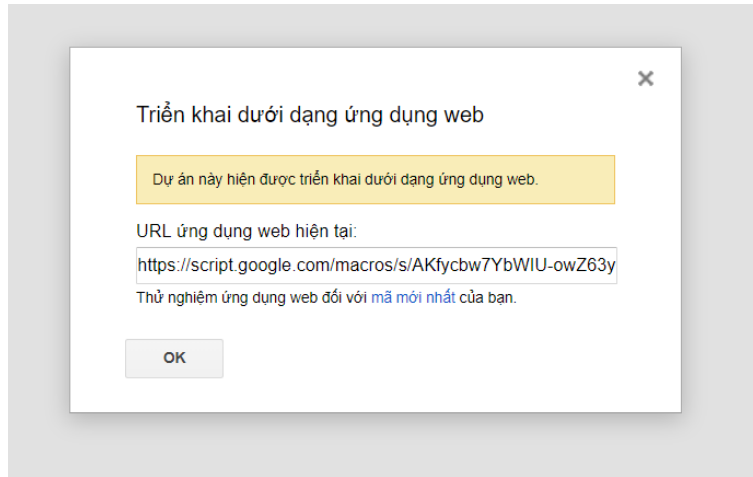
×

Triển khai dưới dạng ứng dụng web

Dự án này hiện được triển khai dưới dạng ứng dụng web.

URL ứng dụng web hiện tại:

https://script.google.com/macros/s/AKfycbw7YbWIU-owZ63y

Thử nghiệm ứng dụng web đối với mã mới nhất của bạn.

OK